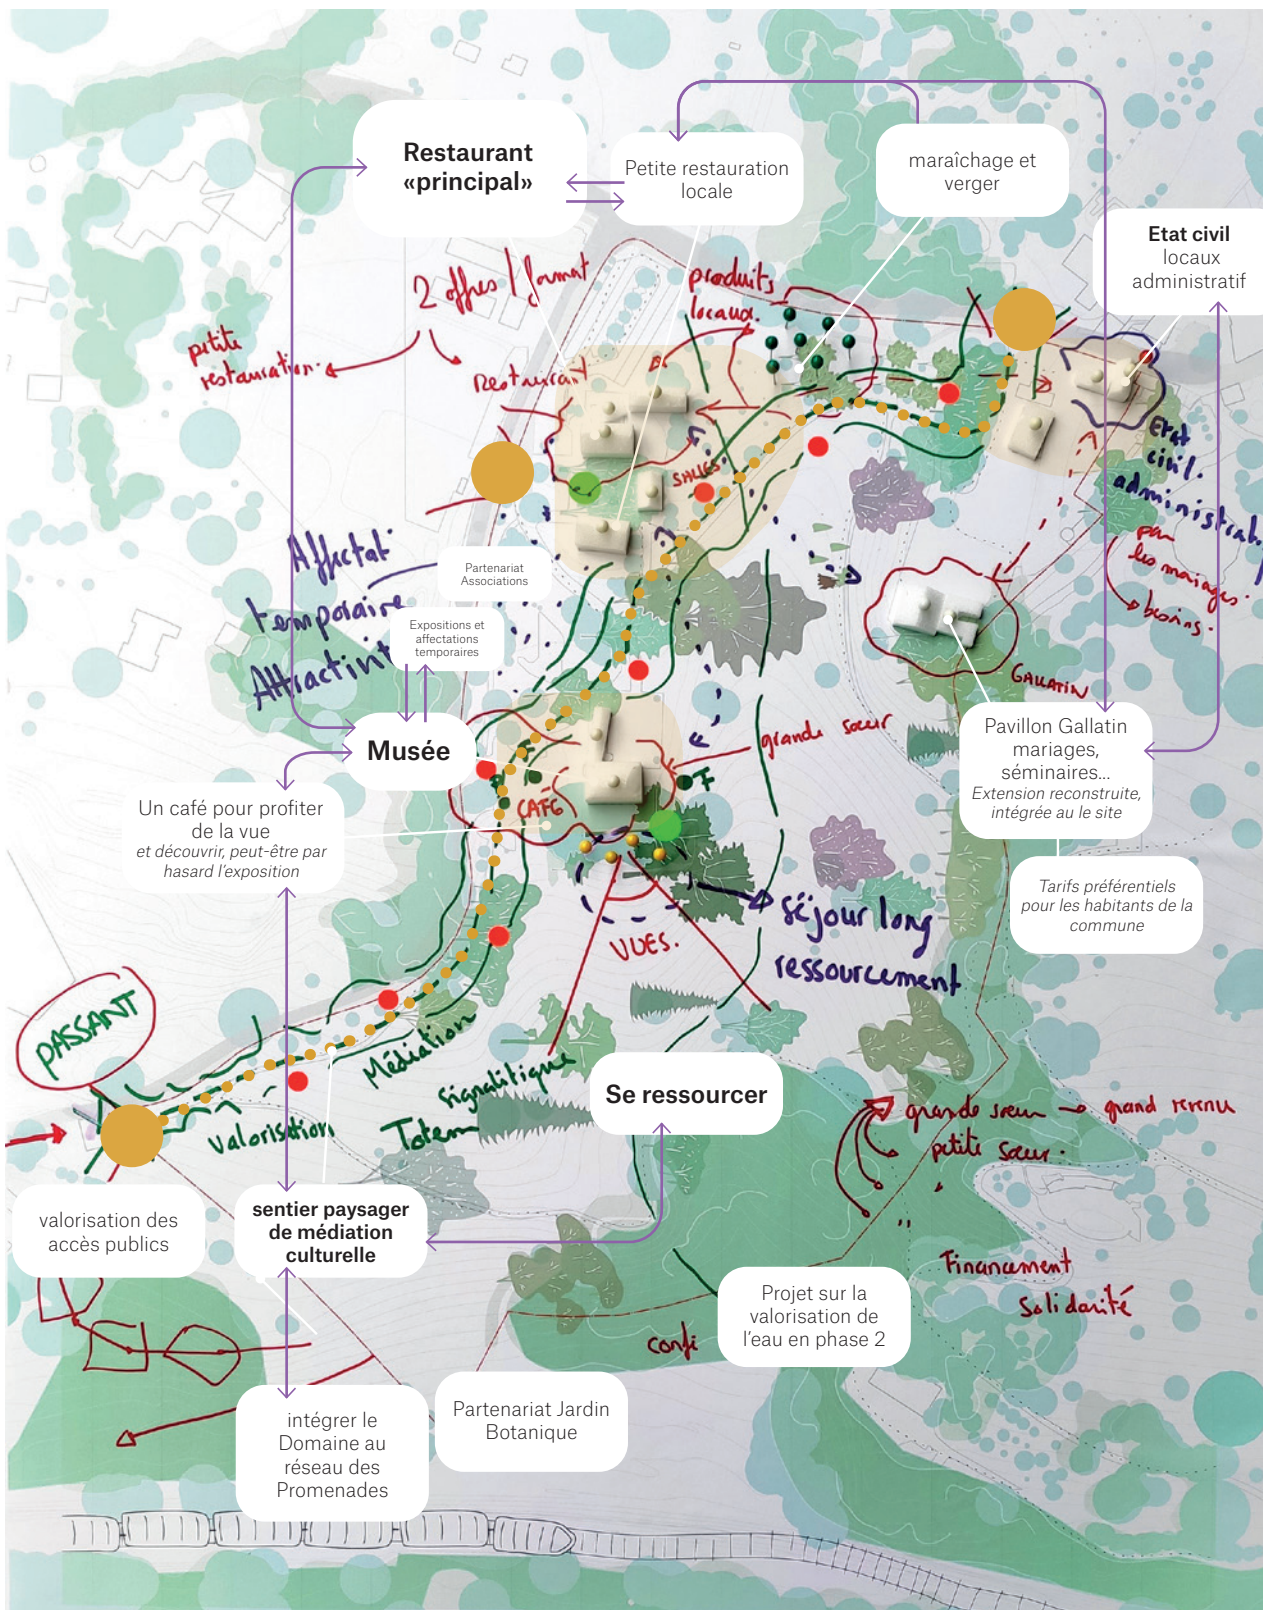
Restaurant «principal»

Petite restauration locale

maraîchage et verger

Etat civil
locaux administratif

2 offres / format

produits locaux

petite restauration

Restaurant

SALLES

Etat civil. administratif

par les mariages. besoins.

Affectat. temporaire Attractivit

Partenariat Associations

Expositions et affectations temporaires

GALLATIN

Musée

grande soeur

Pavillon Gallatin mariages, séminaires...
*Extension reconstruite, intégrée au le site*

Un café pour profiter de la vue
*et découvrir, peut-être par hasard l'exposition*

CAFÉ

*Tarifs préférentiels pour les habitants de la commune*

séjour long

VUES.

ressourcement

PASSANT

Médiation

Signalétique

Se ressourcer

Totem

Valorisation

grande soeur → grand revenu
petite soeur.

valorisation des accès publics

sentier paysager de médiation culturelle

Financement
Solidarité

Projet sur la valorisation de l'eau en phase 2

conf.

intégrer le Domaine au réseau des Promenades

Partenariat Jardin Botanique